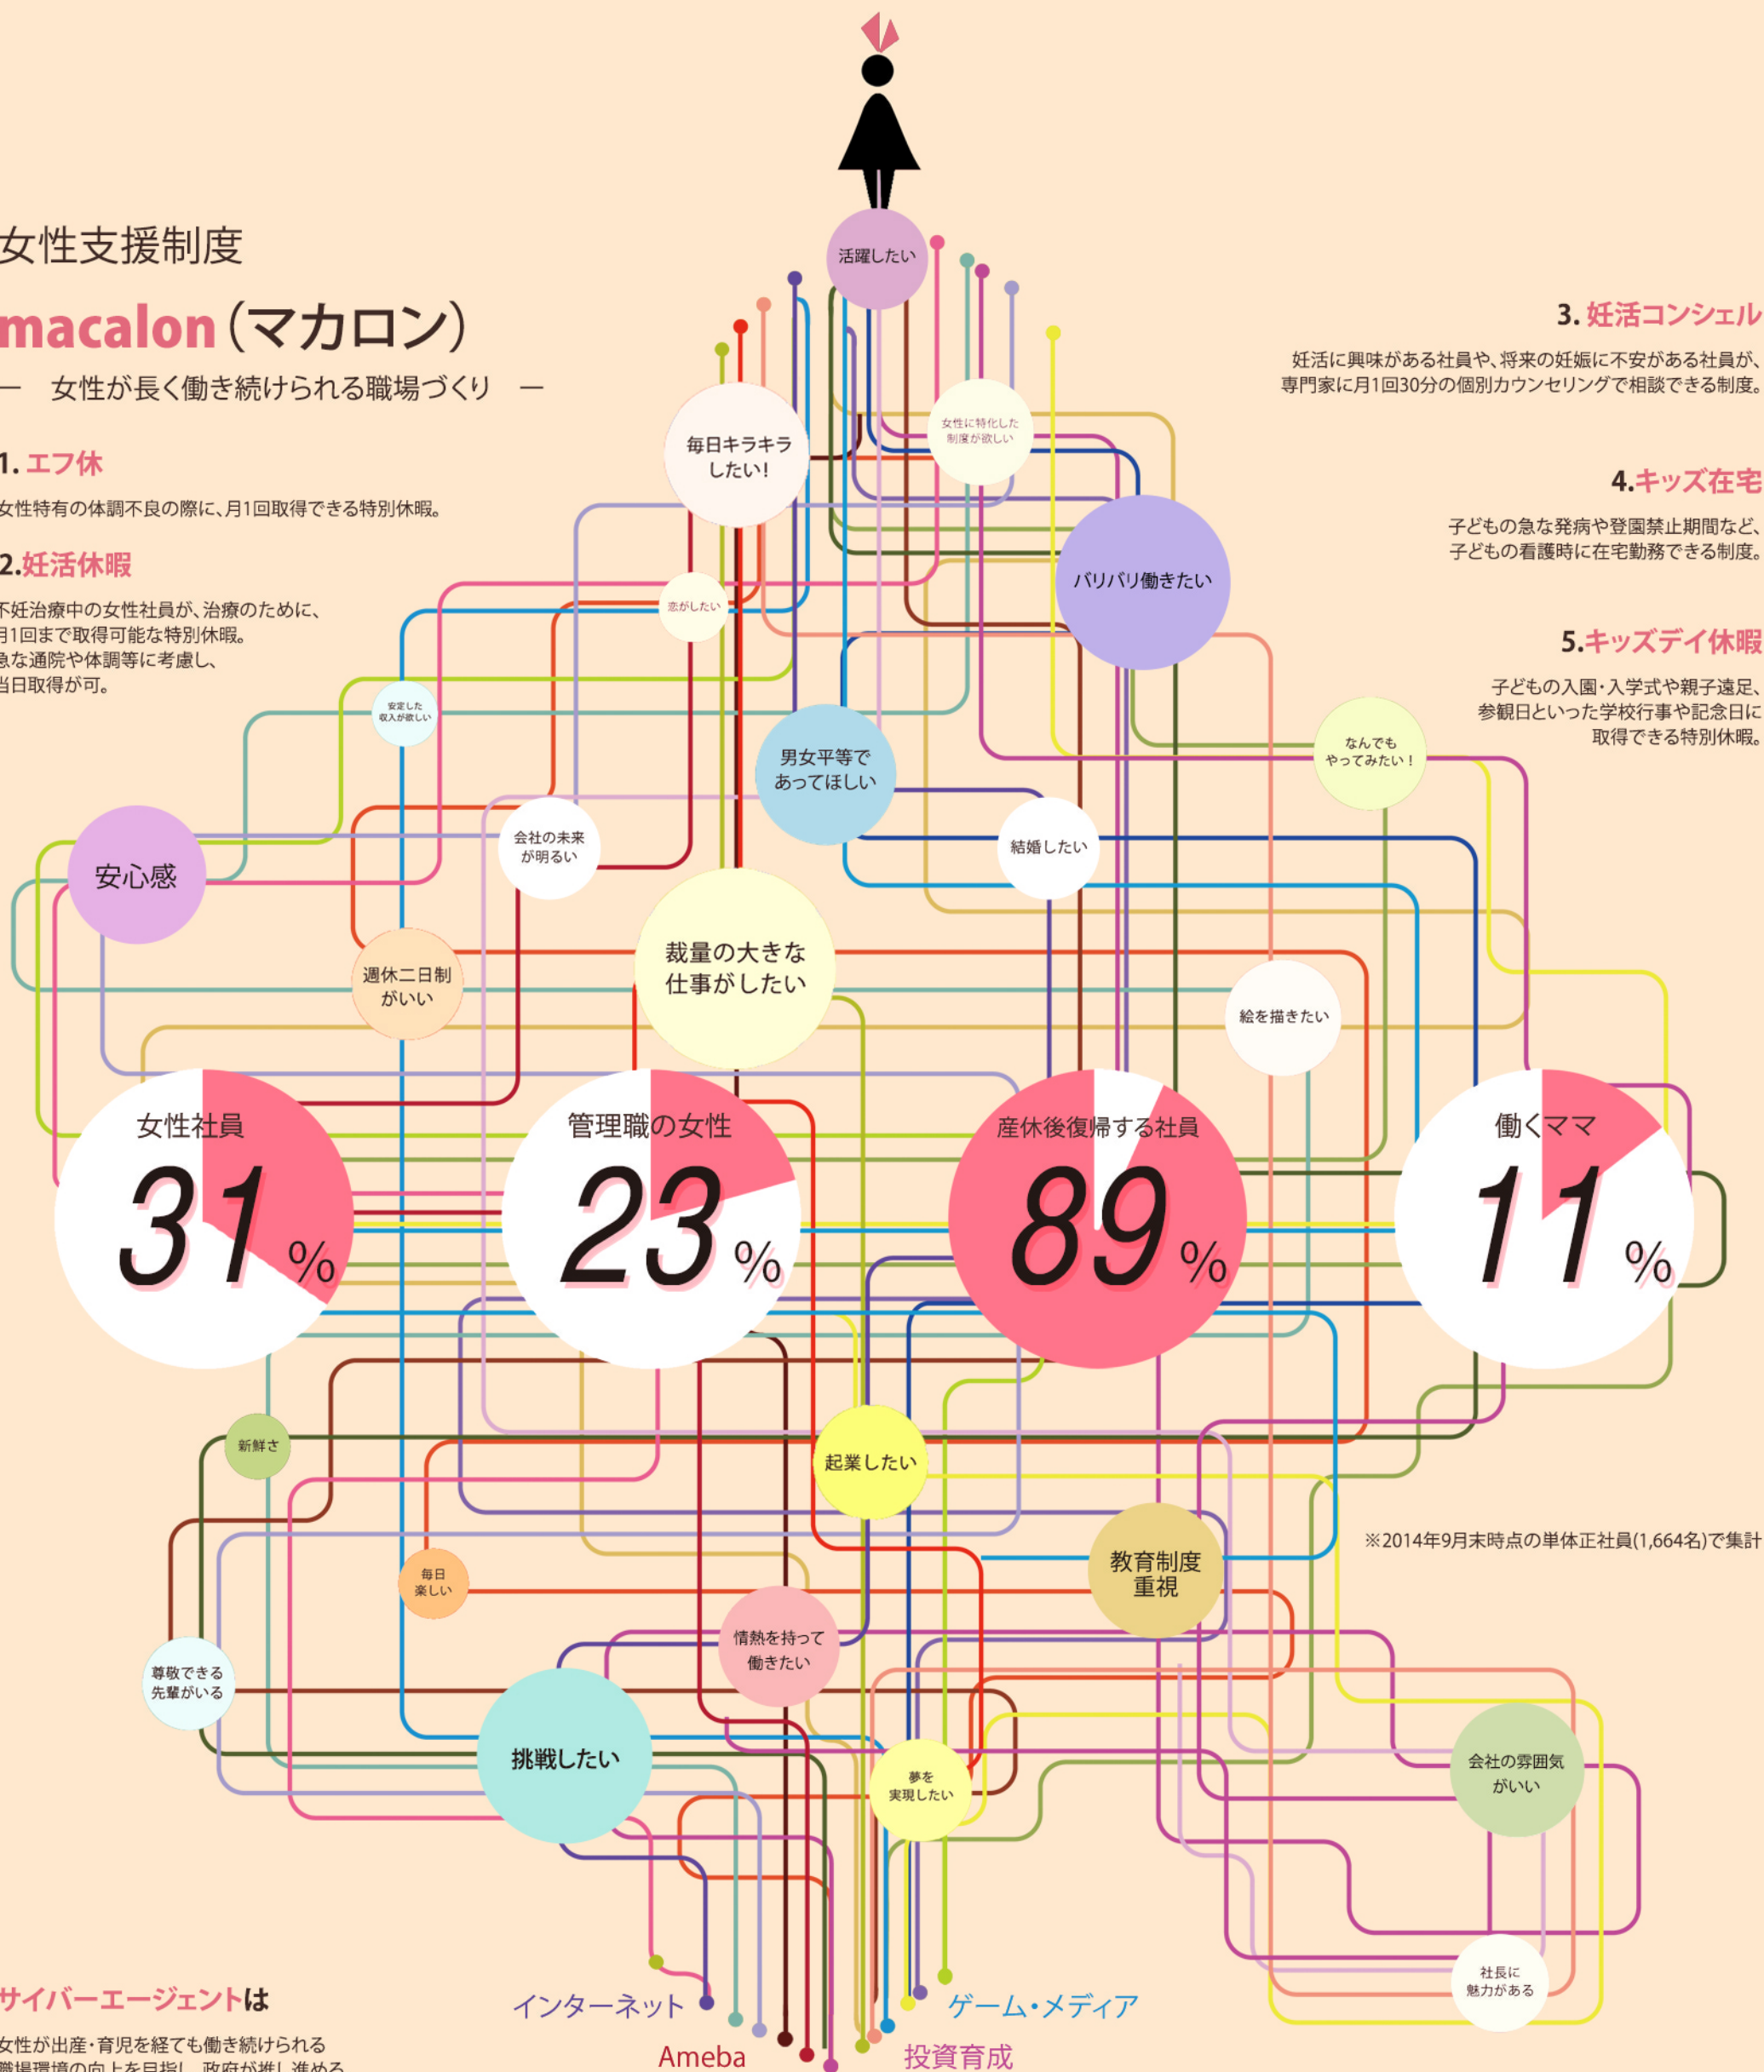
女性支援制度

macalon（マカロン）

— 女性が長く働き続けられる職場づくり —

1. エフ休

女性特有の体調不良の際に、月1回取得できる特別休暇。

2.妊活休暇

不妊治療中の女性社員が、治療のために、月1回まで取得可能な特別休暇。急な通院や体調等に考慮し、当日取得が可。

3. 妊活コンシェル

妊活に興味がある社員や、将来の妊娠に不安がある社員が、専門家に月1回30分の個別カウンセリングで相談できる制度。

4.キッズ在宅

子どもの急な発病や登園禁止期間など、子どもの看護時に在宅勤務できる制度。

5.キッズデイ休暇

子どもの入園・入学式や親子遠足、参観日といった学校行事や記念日に取得できる特別休暇。

活躍したい

毎日キラキラしたい！

女性に特化した制度が欲しい

バリバリ働きたい

恋がしたい

安定した収入が欲しい

男女平等であってほしい

なんでもやってみたい！

安心感

会社の未来が明るい

結婚したい

週休二日制がいい

裁量の大きな仕事がしたい

絵を描きたい

女性社員 31%

管理職の女性 23%

産休後復帰する社員 89%

働くママ 11%

新鮮さ

起業したい

※2014年9月末時点の単体正社員(1,664名)で集計

教育制度重視

毎日楽しい

情熱を持って働きたい

尊敬できる先輩がいる

挑戦したい

夢を実現したい

会社の雰囲気がいい

社長に魅力がある

サイバーエージェントは

女性が出産・育児を経ても働き続けられる職場環境の向上を目指し、政府が推し進める

インターネット

Ameba

投資育成

ゲーム・メディア